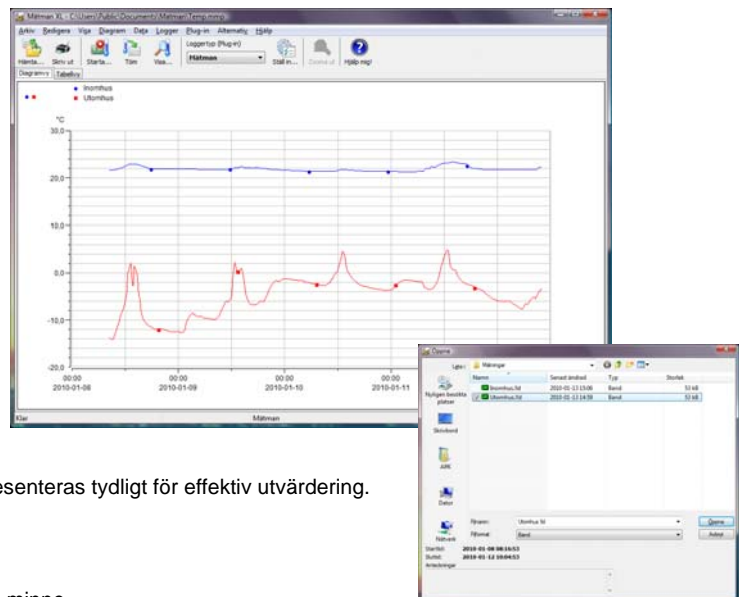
Mätman XL - C:\Users\Public\Documents\Mätman\Temp\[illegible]

Arkiv Redigera Visa Diagram Data Logger Plug-in Alternativ Hjälp

Hämta... Skriv ut Starta... Töm Visa... Loggertyp (Plug-in) Mätman Ställ in... Zooma ut Hjälp mig!

Diagramvy Tabellvy

Inomhus
Utomhus

°C

30,0
20,0
10,0
0,0
-10,0
-20,0

00:00
2010-01-08
00:00
2010-01-09
00:00
2010-01-10
00:00
2010-01-11

Klar Mätman

Öppna

Leta i: Mätningar

Namn Senast ändrad Typ Storlek
Inomhus.ltd 2010-01-13 15:06 Bend 53 kB
Utomhus.ltd 2010-01-13 14:59 Bend 53 kB

Nyligen besökta platser
Skrivbord
AIK
Dator
Nätverk

Filnamn: Utomhus.ltd
Filformat: Bend

Öppna
Avbryt

Starttid: 2010-01-08 08:16:53
Sluttid: 2010-01-12 10:04:53
Anteckningar

esenteras tydligt för effektiv utvärdering.

minne